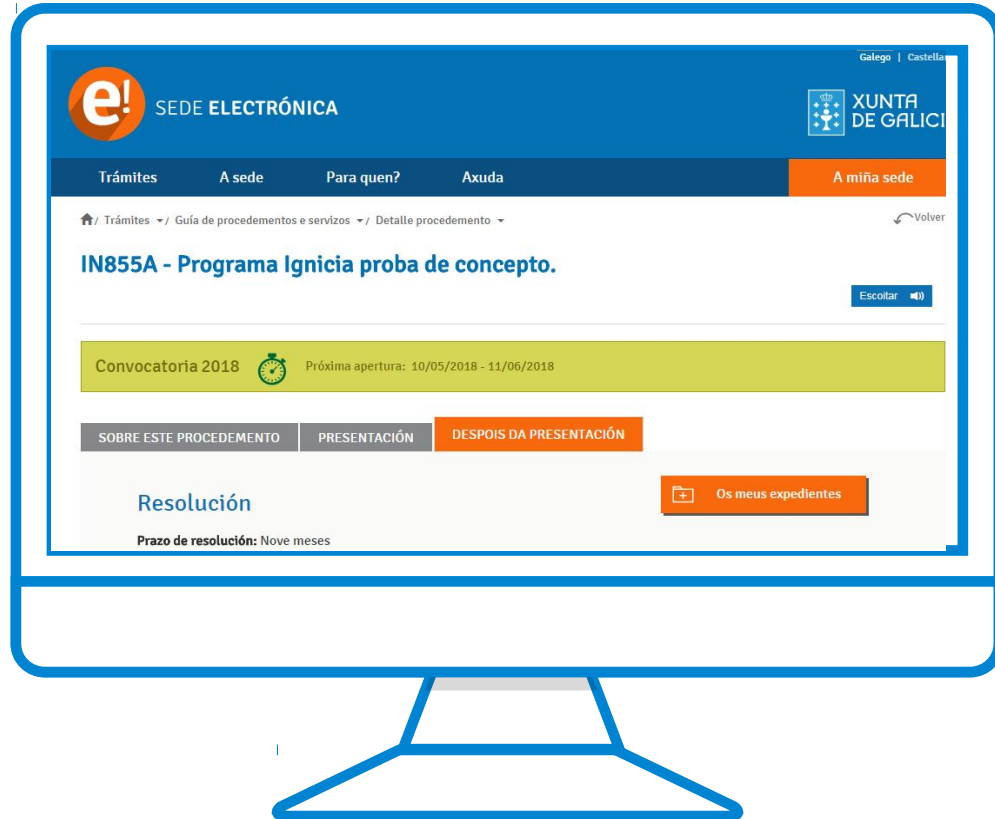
Galego | Castellan

e! SEDE ELECTRÓNICA

XUNTA DE GALICI

Trámites A sede Para quen? Axuda A miña sede

/ Trámites / Guía de procedementos e servizos / Detalle procedemento

Volver

IN855A - Programa Ignicia proba de concepto.

Escoitar

Convocatoria 2018 Próxima apertura: 10/05/2018 - 11/06/2018

SOBRE ESTE PROCEDEMENTO PRESENTACIÓN DESPOIS DA PRESENTACIÓN

Resolución

Os meus expedientes

Prazo de resolución: Nove meses